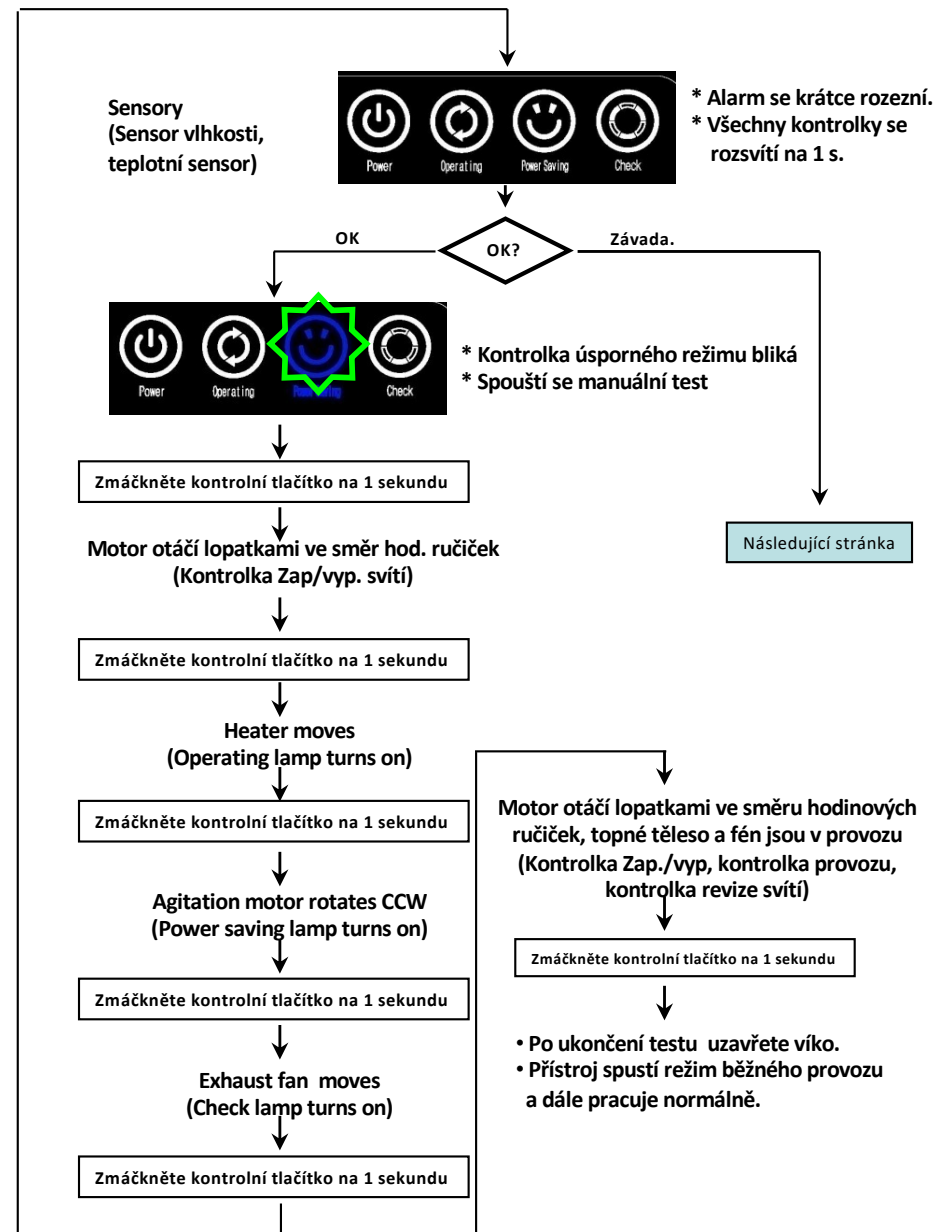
Sensory (Sensor vlhkosti, teplotní sensor)

Power Operating Power Saving Check

* Alarm se krátce rozezní.
* Všechny kontrolky se rozsvítí na 1 s.

OK

OK?

Závada.

Power Operating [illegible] Check

* Kontrolka úsporného režimu bliká
* Spouští se manuální test

Zmáčkněte kontrolní tlačítko na 1 sekundu

Následující stránka

Motor otáčí lopatkami ve směr hod. ručiček (Kontrolka Zap/vyp. svítí)

Zmáčkněte kontrolní tlačítko na 1 sekundu

Heater moves (Operating lamp turns on)

Zmáčkněte kontrolní tlačítko na 1 sekundu

Agitation motor rotates CCW (Power saving lamp turns on)

Zmáčkněte kontrolní tlačítko na 1 sekundu

Exhaust fan moves (Check lamp turns on)

Zmáčkněte kontrolní tlačítko na 1 sekundu

Motor otáčí lopatkami ve směru hodinových ručiček, topné těleso a fén jsou v provozu (Kontrolka Zap./vyp, kontrolka provozu, kontrolka revize svítí)

Zmáčkněte kontrolní tlačítko na 1 sekundu

• Po ukončení testu uzavřete víko.
• Přístroj spustí režim běžného provozu a dále pracuje normálně.